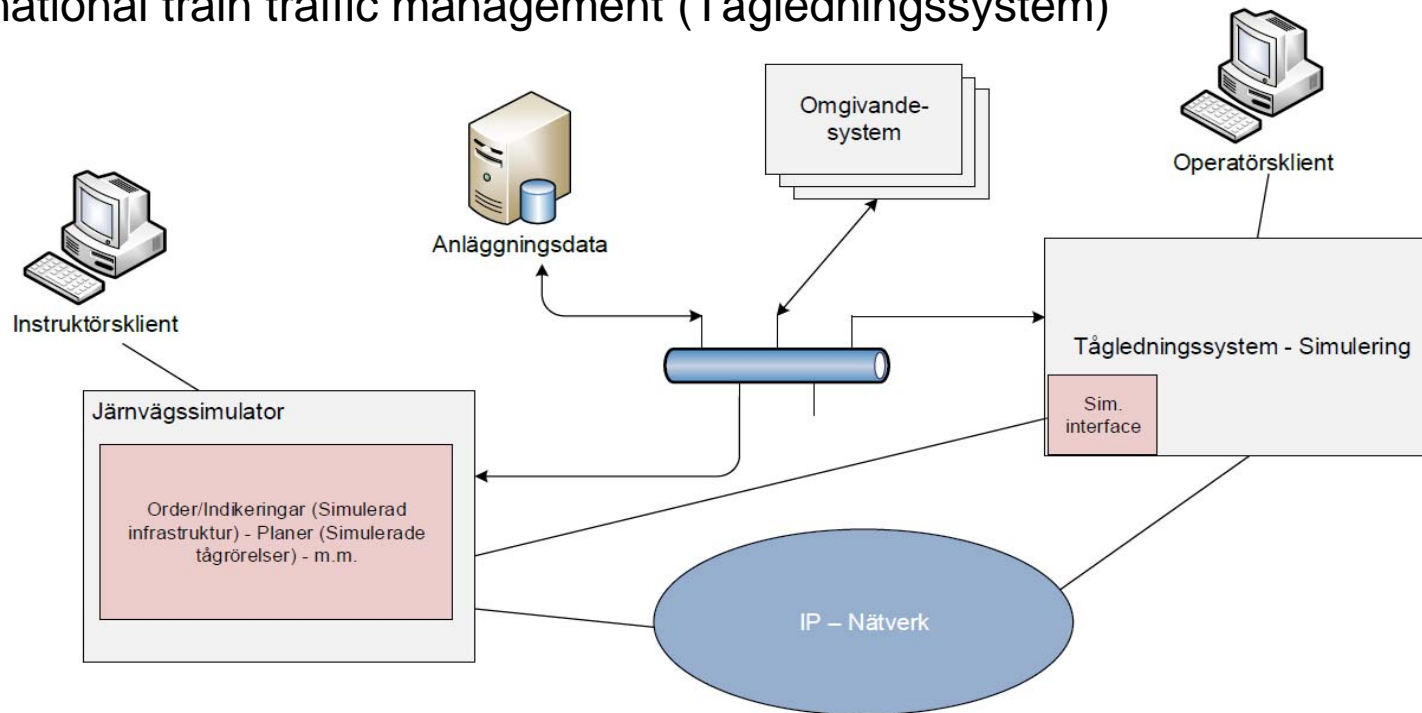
national train traffic management (Tågledningssystem)

Omgivande-system

Operatörsklient

Anläggningsdata

Instruktörsklient

Tågledningssystem - Simulering

Sim. interface

Järnvägssimulator

Order/Indikeringar (Simulerad infrastruktur) - Planer (Simulerade tågrörelser) - m.m.

IP – Nätverk